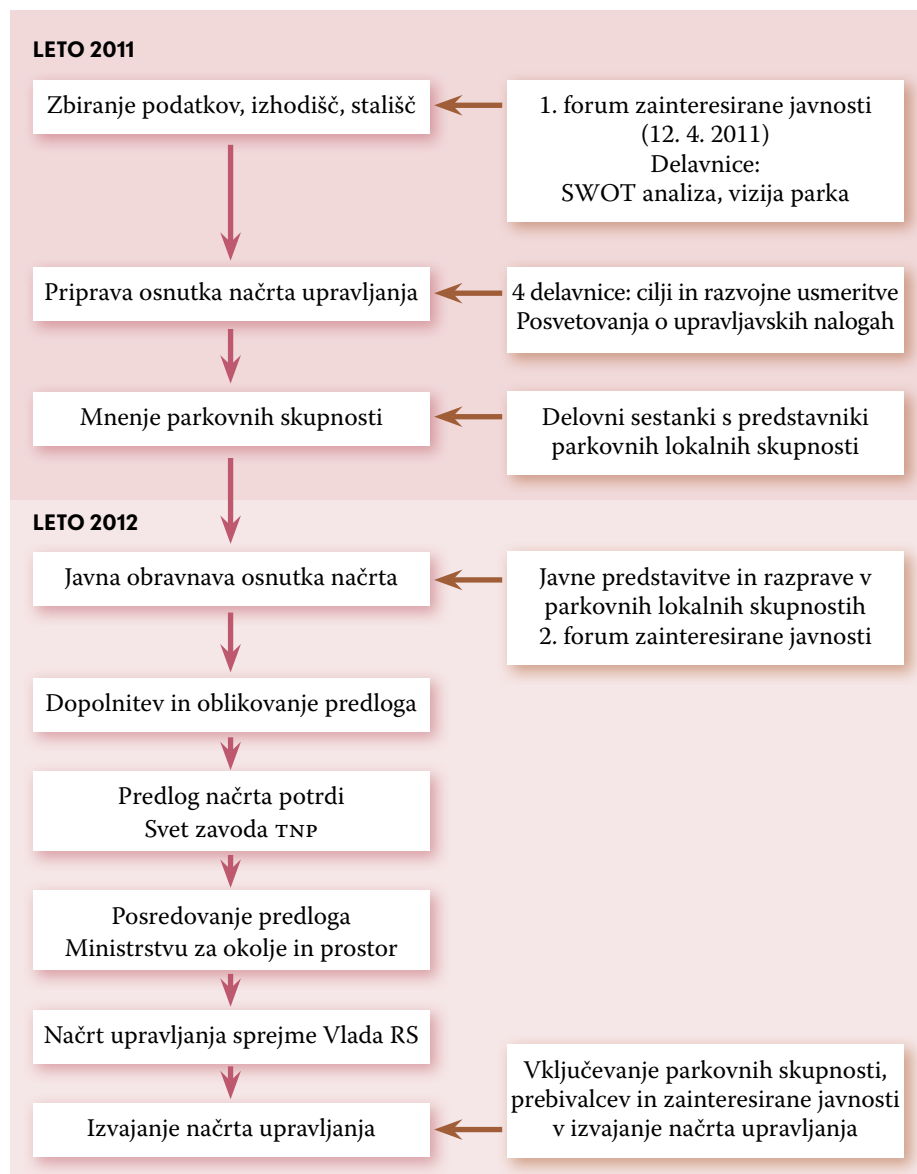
LETO 2011

Zbiranje podatkov, izhodišč, stališč

1. forum zainteresirane javnosti (12. 4. 2011) Delavnice: SWOT analiza, vizija parka

Priprava osnutka načrta upravljanja

4 delavnice: cilji in razvojne usmeritve Posvetovanja o upravljavskih nalogah

Mnenje parkovnih skupnosti

Delovni sestanki s predstavniki parkovnih lokalnih skupnosti

LETO 2012

Javna obravnava osnutka načrta

Javne predstavitve in razprave v parkovnih lokalnih skupnostih 2. forum zainteresirane javnosti

Dopolnitev in oblikovanje predloga

Predlog načrta potrdi Svet zavoda TNP

Posredovanje predloga Ministrstvu za okolje in prostor

Načrt upravljanja sprejme Vlada RS

Izvajanje načrta upravljanja

Vključevanje parkovnih skupnosti, prebivalcev in zainteresirane javnosti v izvajanje načrta upravljanja